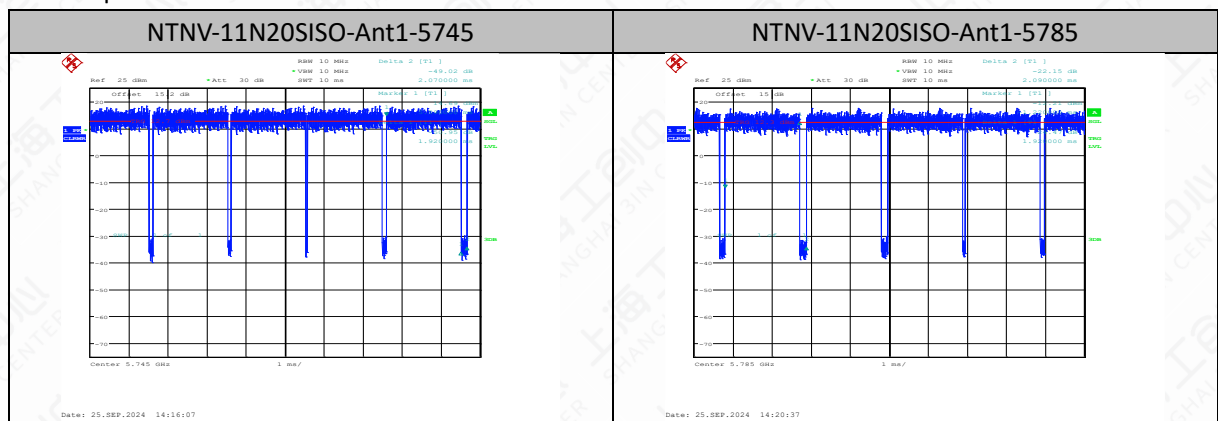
| NTNV-11N20SISO-Ant1-5745 | NTNV-11N20SISO-Ant1-5785 |
|---|---|
| Ref 25 dBm *Att 30 dB RBW 10 MHz *VBW 10 MHz SWT 10 ms Delta 2 [T1] -49.02 dB 2.070000 ms Offset 15.2 dB Marker 1 [T1] 1.920000 ms 1 PK CLRWR A SGL TRG LVL 3DB 20 10 0 -10 -20 -30 -40 -50 -60 -70 Center 5.745 GHz 1 ms/ Date: 25.SEP.2024 14:16:07 | Ref 25 dBm *Att 30 dB RBW 10 MHz *VBW 10 MHz SWT 10 ms Delta 2 [T1] -22.15 dB 2.090000 ms Offset 15 dB Marker 1 [T1] 1.9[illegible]0000 ms 1 PK CLRWR A SGL TRG LVL 3DB 20 10 0 -10 -20 -30 -40 -50 -60 -70 Center 5.785 GHz 1 ms/ Date: 25.SEP.2024 14:20:37 |